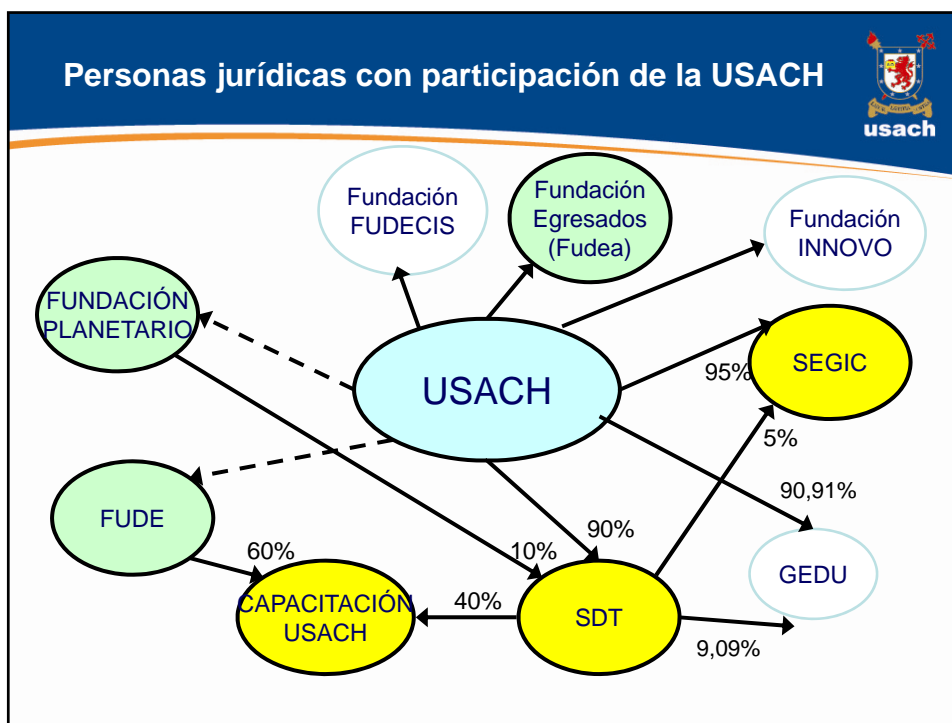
Personas jurídicas con participación de la USACH

usach

Fundación FUDECIS

Fundación Egresados (Fudea)

Fundación INNOVO

FUNDACIÓN PLANETARIO

USACH

SEGIC

95%

5%

90,91%

FUDE

90%

GEDU

60%

10%

CAPACITACIÓN USACH

40%

SDT

9,09%